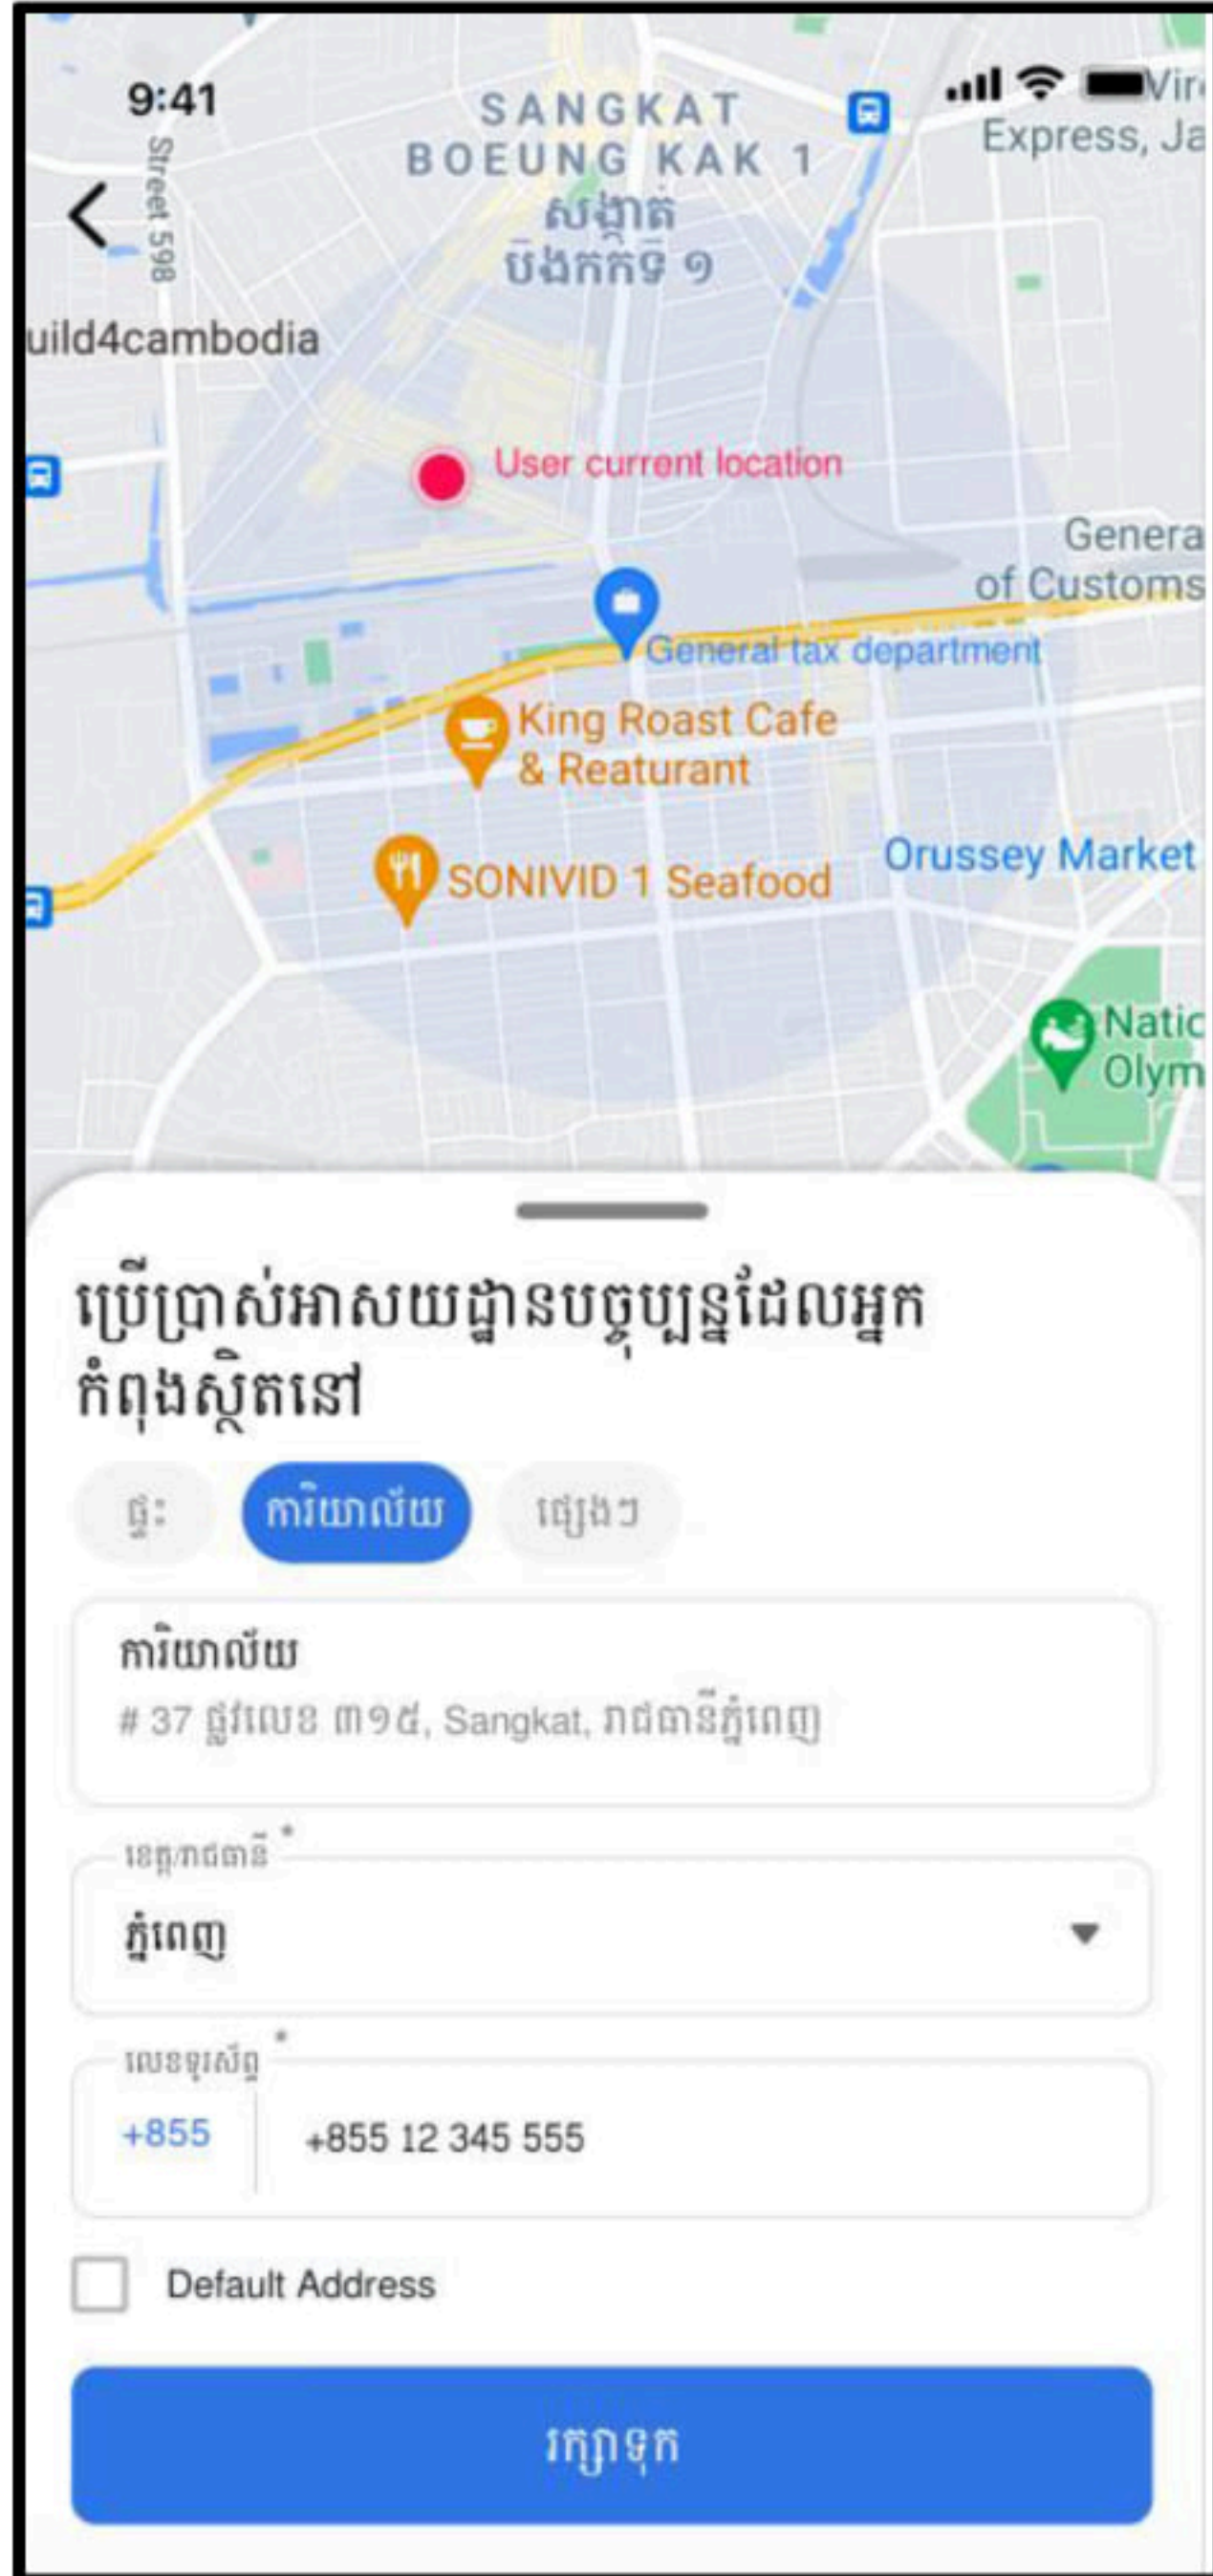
9:41

SANGKAT BOEUNG KAK 1
សង្កាត់ បឹងកក់ទី ១

Street 598

Vir
Express, Ja

uild4cambodia

User current location

Genera
of Customs

General tax department

King Roast Cafe & Reaturant

SONIVID 1 Seafood

Orussey Market

Natic
Olym

ប្រើប្រាស់អាសយដ្ឋានបច្ចុប្បន្នដែលអ្នកកំពុងស្ថិតនៅ

ផ្ទះ

ការិយាល័យ

ផ្សេងៗ

ការិយាល័យ
# 37 ផ្លូវលេខ ៣១៥, Sangkat, រាជធានីភ្នំពេញ

ខេត្ត/រាជធានី *
ភ្នំពេញ

លេខទូរស័ព្ទ *
+855
+855 12 345 555

Default Address

រក្សាទុក